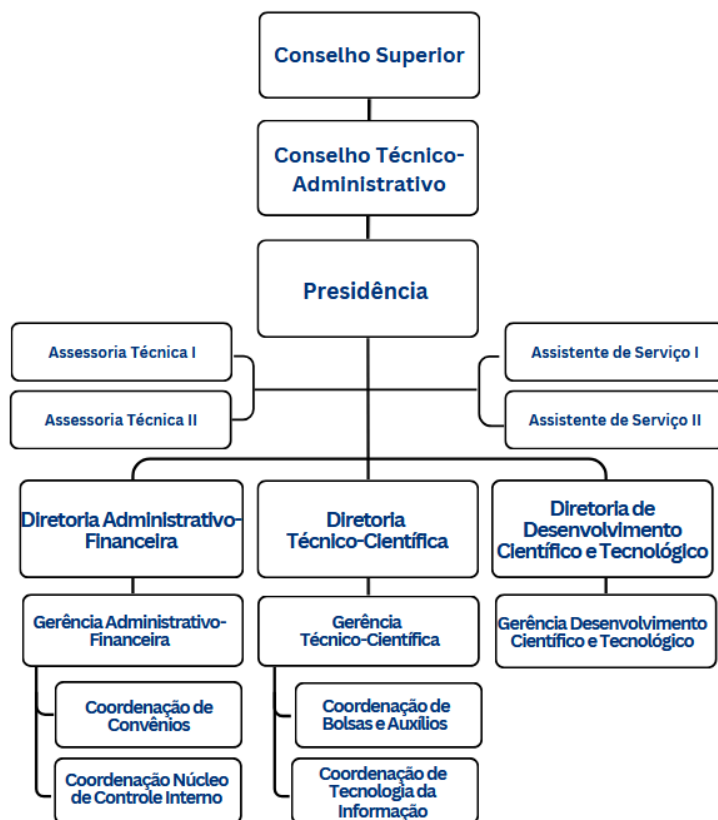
Conselho Superior

Conselho Técnico-Administrativo

Presidência

Assessoria Técnica I

Assessoria Técnica II

Assistente de Serviço I

Assistente de Serviço II

Diretoria Administrativo-Financeira

Gerência Administrativo-Financeira

Coordenação de Convênios

Coordenação Núcleo de Controle Interno

Diretoria Técnico-Científica

Gerência Técnico-Científica

Coordenação de Bolsas e Auxílios

Coordenação de Tecnologia da Informação

Diretoria de Desenvolvimento Científico e Tecnológico

Gerência Desenvolvimento Científico e Tecnológico